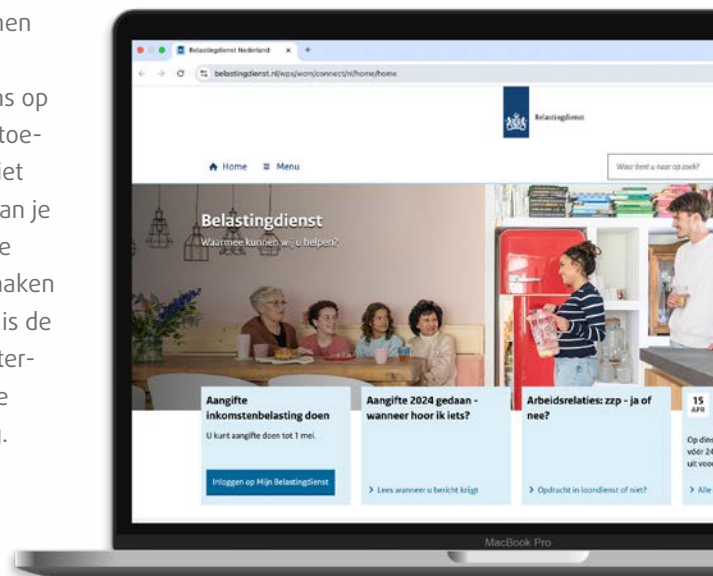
nen

ns op
toe-
iet
an je
e
naken
is de
ter-
e
l.

Belastingdienst Nederland ×
belastingdienst.nl/wps/wcm/connect/nl/home/home

Belastingdienst

Home Menu

Waar bent u naar op zoek?

Belastingdienst
Waarmee kunnen wij u helpen?

Aangifte inkomstenbelasting doen
U kunt aangifte doen tot 1 mei.
Inloggen op Mijn Belastingdienst

Aangifte 2024 gedaan - wanneer hoor ik iets?
> Lees wanneer u bericht krijgt

Arbeidsrelaties: zzp - ja of nee?
> Opdracht in loondienst of niet?

15 APR
Op din
vóór 24
uit voo
> Alle

MacBook Pro